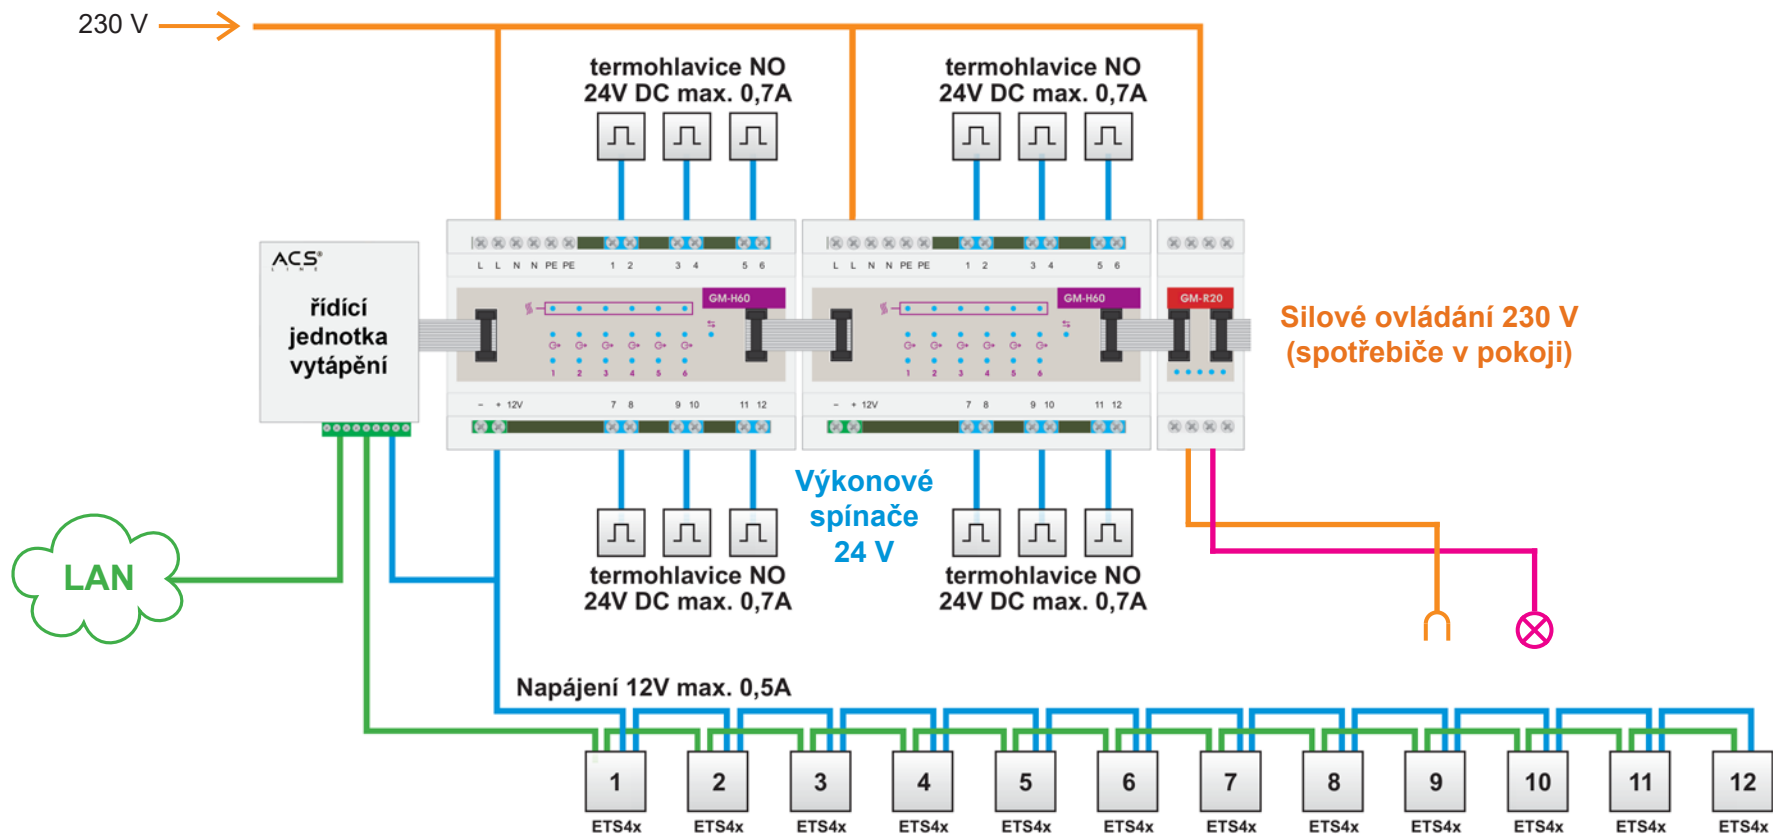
230 V

termohlavice NO
24V DC max. 0,7A

termohlavice NO
24V DC max. 0,7A

ACS
LINE

řídící
jednotka
vytápění

L L N N PE PE 1 2 3 4 5 6

GM-H60

1 2 3 4 5 6

– + 12V 7 8 9 10 11 12

L L N N PE PE 1 2 3 4 5 6

GM-H60

1 2 3 4 5 6

– + 12V 7 8 9 10 11 12

GM-R20

Silové ovládání 230 V
(spotřebiče v pokoji)

Výkonové
spínače
24 V

LAN

termohlavice NO
24V DC max. 0,7A

termohlavice NO
24V DC max. 0,7A

Napájení 12V max. 0,5A

| 1 | 2 | 3 | 4 | 5 | 6 | 7 | 8 | 9 | 10 | 11 | 12 |
|---|---|---|---|---|---|---|---|---|---|---|---|
| ETS4x | ETS4x | ETS4x | ETS4x | ETS4x | ETS4x | ETS4x | ETS4x | ETS4x | ETS4x | ETS4x | ETS4x |